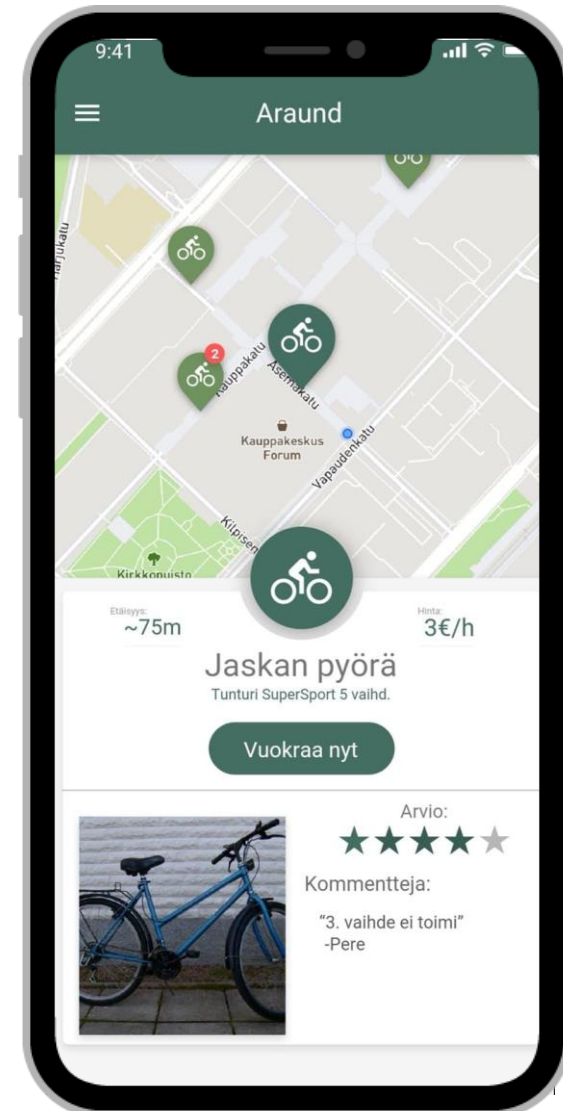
9:41

Araund

Harjukatu
2
Kauppakatu
Asemakatu
Kauppakeskus Forum
Vapaudenkatu
Kilpisen
Kirkkopuisto

Etäisyys:
~75m

Hinta:
3€/h

Jaskan pyörä
Tunturi SuperSport 5 vaihd.

Vuokraa nyt

Arvio:

Kommentteja:

"3. vaihde ei toimi"
-Pere